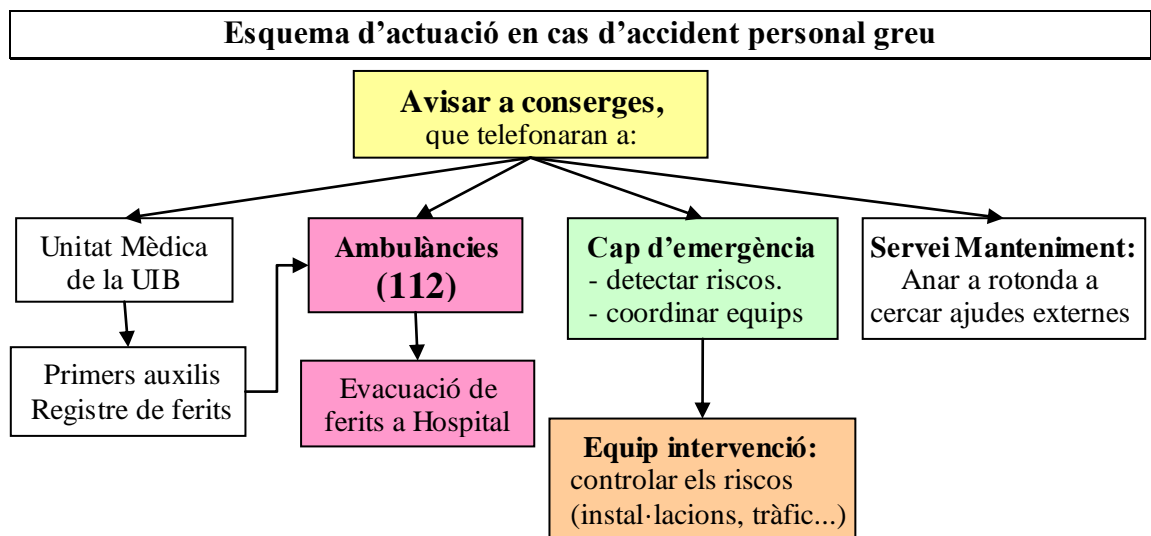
Esquema d'actuació en cas d'accident personal greu

Avisar a conserges,
que telefonaran a:

Unitat Mèdica de la UIB

Primers auxilis
Registre de ferits

Ambulàncies
(112)

Evacuació de ferits a Hospital

Cap d'emergència
- detectar riscos.
- coordinar equips

Equip intervenció:
controlar els riscos (instal·lacions, tràfic...)

Servei Manteniment:
Anar a rotonda a cercar ajudes externes